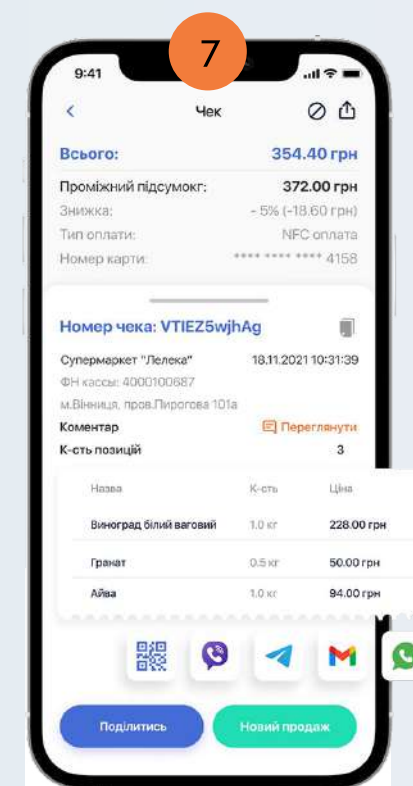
7

9:41

Чек

Всього: 354.40 грн

Проміжний підсумокг: 372.00 грн
Знижка: - 5% (-18.60 грн)
Тип оплати: NFC оплата
Номер карти: **** **** **** 4158

Номер чека: VTIEZ5wjhAg

Супермаркет "Лелека" 18.11.2021 10:31:39
ФН кассы: 4000100687
м.Вінниця, пров.Пирогова 101а
Коментар Переглянути
К-сть позицій 3

| Назва | К-сть | Ціна |
|---|---|---|
| Виноград білий ваговий | 1.0 кг | 228.00 грн |
| Гранат | 0.5 кг | 50.00 грн |
| Айва | 1.0 кг | 94.00 грн |

Поділитись
Новий продаж